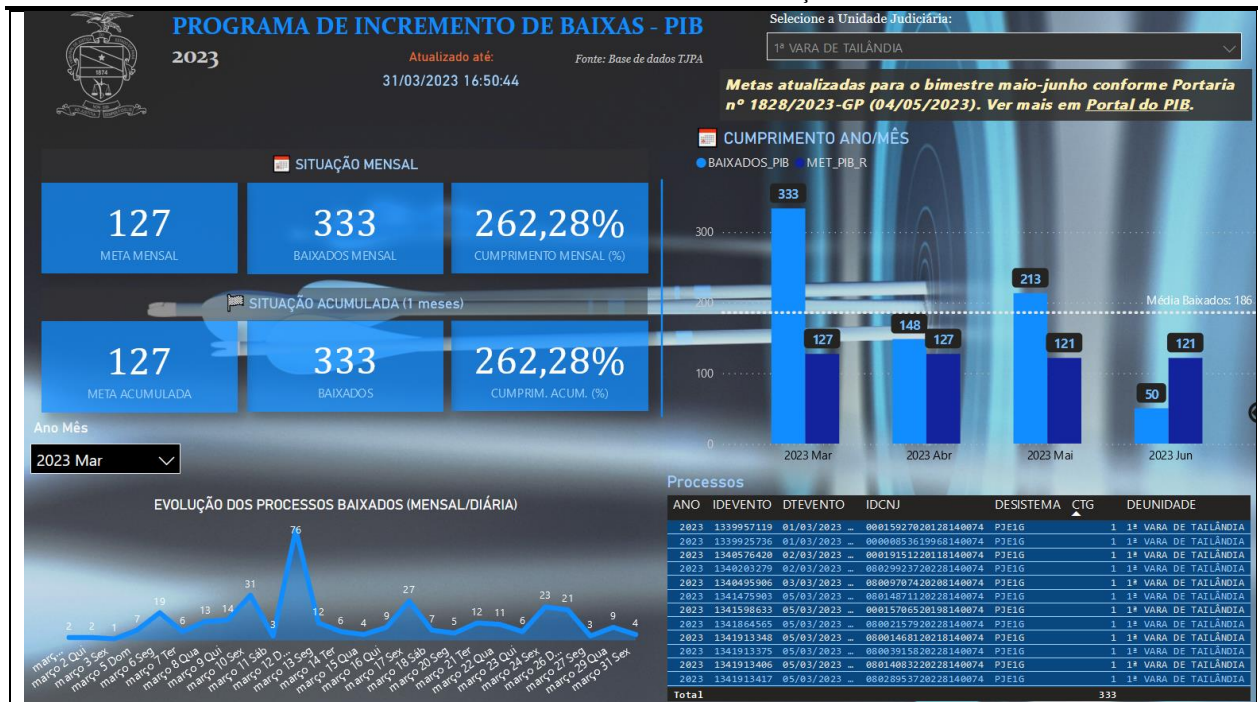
PROGRAMA DE INCREMENTO DE BAIXAS - PIB
2023
Atualizado até:
31/03/2023 16:50:44
Fonte: Base de dados TJPA

Selecione a Unidade Judiciária:
1ª VARA DE TAILÂNDIA

Metas atualizadas para o bimestre maio-junho conforme Portaria nº 1828/2023-GP (04/05/2023). Ver mais em Portal do PIB.

SITUAÇÃO MENSAL
127
META MENSAL
333
BAIXADOS MENSAL
262,28%
CUMPRIMENTO MENSAL (%)

SITUAÇÃO ACUMULADA (1 meses)
127
META ACUMULADA
333
BAIXADOS
262,28%
CUMPRIM. ACUM. (%)

CUMPRIMENTO ANO/MÊS
BAIXADOS_PIB MET_PIB_R
300
200
100
0
333 127 148 127 213 121 50 121
Média Baixados: 186
2023 Mar 2023 Abr 2023 Mai 2023 Jun

Ano Mês
2023 Mar

EVOLUÇÃO DOS PROCESSOS BAIXADOS (MENSAL/DIÁRIA)
2 2 1 7 19 6 13 14 31 3 76 12 6 4 9 27 7 5 12 11 6 23 21 3 9 4
març... março 2 Qui março 3 Sex março 5 Dom março 6 Seg março 7 Ter março 8 Qua março 9 Qui março 10 Sex março 11 Sáb março 12 D... março 13 Seg março 14 Ter março 15 Qua março 16 Qui março 17 Sex março 18 Sáb março 20 Seg março 21 Ter março 22 Qua março 23 Qui março 24 Sex março 26 D... março 27 Seg março 29 Qua março 31 Sex

Processos
| ANO | IDEVENTO | DTEVENTO | IDCNJ | DESISTEMA | CTG | DEUNIDADE |
|---|---|---|---|---|---|---|
| 2023 | 1339957119 | 01/03/2023 ... | 00015927020128140074 | PJE1G | 1 | 1ª VARA DE TAILÂNDIA |
| 2023 | 1339925736 | 01/03/2023 ... | 00000853619968140074 | PJE1G | 1 | 1ª VARA DE TAILÂNDIA |
| 2023 | 1340576420 | 02/03/2023 ... | 00019151220118140074 | PJE1G | 1 | 1ª VARA DE TAILÂNDIA |
| 2023 | 1340203279 | 02/03/2023 ... | 08029923720228140074 | PJE1G | 1 | 1ª VARA DE TAILÂNDIA |
| 2023 | 1340495906 | 03/03/2023 ... | 08009707420208140074 | PJE1G | 1 | 1ª VARA DE TAILÂNDIA |
| 2023 | 1341475903 | 05/03/2023 ... | 08014871120228140074 | PJE1G | 1 | 1ª VARA DE TAILÂNDIA |
| 2023 | 1341598633 | 05/03/2023 ... | 00015706520198140074 | PJE1G | 1 | 1ª VARA DE TAILÂNDIA |
| 2023 | 1341864565 | 05/03/2023 ... | 08002157920228140074 | PJE1G | 1 | 1ª VARA DE TAILÂNDIA |
| 2023 | 1341913348 | 05/03/2023 ... | 08001468120218140074 | PJE1G | 1 | 1ª VARA DE TAILÂNDIA |
| 2023 | 1341913375 | 05/03/2023 ... | 08003915820228140074 | PJE1G | 1 | 1ª VARA DE TAILÂNDIA |
| 2023 | 1341913406 | 05/03/2023 ... | 08014083220228140074 | PJE1G | 1 | 1ª VARA DE TAILÂNDIA |
| 2023 | 1341913417 | 05/03/2023 ... | 08028953720228140074 | PJE1G | 1 | 1ª VARA DE TAILÂNDIA |
| Total | | | | | 333 | |